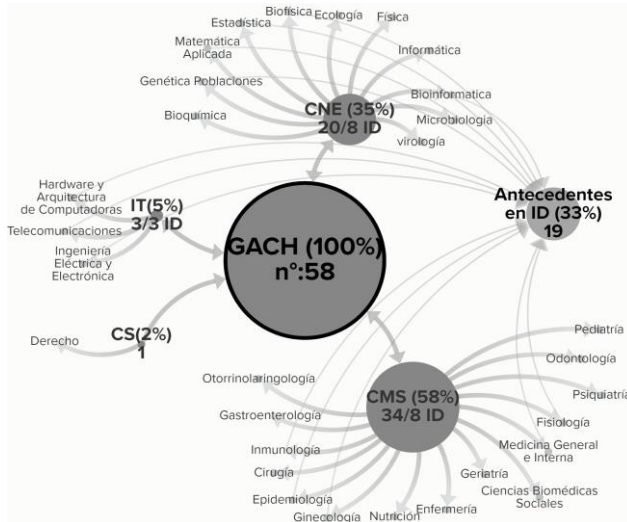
Estadística Biofísica Ecología Física

Matemática Aplicada

Informática

Genética Poblaciones

Bioinformatica

Bioquímica

CNE (35%)
20/8 ID

Microbiologia

virología

Hardware y Arquitectura de Computadoras

IT(5%)
3/3 ID

Antecedentes en ID (33%)
19

Telecomunicaciones

GACH (100%)
n°:58

Ingeniería Eléctrica y Electrónica

CS(2%)
1

Derecho

Pediatría

Odontología

Otorrinolaringología

Psiquiatría

CMS (58%)
34/8 ID

Gastroenterología

Fisiología

Inmunología

Medicina General e Interna

Cirugía

Geriatría

Ciencias Biomédicas Sociales

Epidemiología

Ginecología Nutrición Enfermería